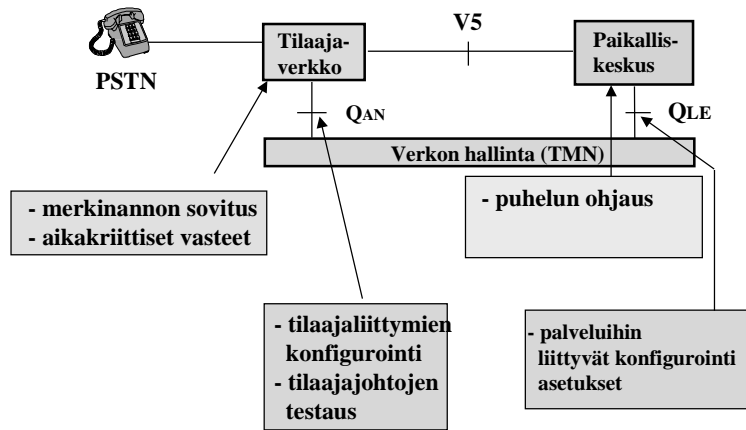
PSTN

Tilaaja-verkko

V5

Paikallis-keskus

QAN

QLE

Verkon hallinta (TMN)

- merkinannon sovitus
- aikakriittiset vasteet

- puhelun ohjaus

- tilaajaliittymien konfigurointi
- tilaajajohtojen testaus

- palveluihin liittyvät konfigurointi asetukset